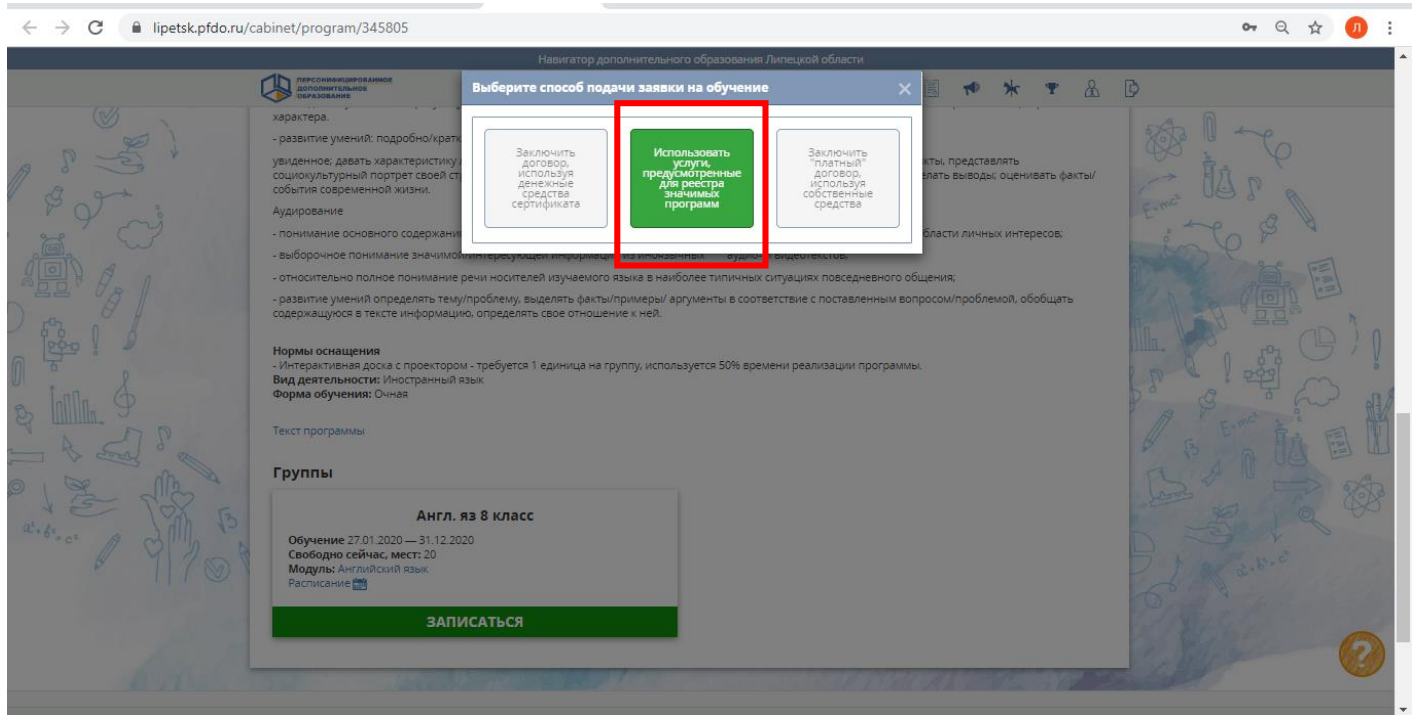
lipetsk.pfdo.ru/cabinet/program/345805

Навигатор дополнительного образования Липецкой области

ПЕРСОНИФИЦИРОВАННОЕ ДОПОЛНИТЕЛЬНОЕ ОБРАЗОВАНИЕ

Выберите способ подачи заявки на обучение

Заключить договор, используя денежные средства сертификата

Использовать услуги, предусмотренные для реестра значимых программ

Заключить "платный" договор, используя собственные средства

характера.

- развитие умений: подробно/кратк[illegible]

увиденное; давать характеристику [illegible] кты, представлять социокультурный портрет своей ст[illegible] елать выводы; оценивать факты/события современной жизни.

Аудирование

- понимание основного содержани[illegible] бласти личных интересов;

- выборочное понимание значимой/интересующей информации из иноязычных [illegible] видеотекстов;

- относительно полное понимание речи носителей изучаемого языка в наиболее типичных ситуациях повседневного общения;

- развитие умений определять тему/проблему, выделять факты/примеры/ аргументы в соответствие с поставленным вопросом/проблемой, обобщать содержащуюся в тексте информацию, определять свое отношение к ней.

Нормы оснащения
- Интерактивная доска с проектором - требуется 1 единица на группу, используется 50% времени реализации программы.
Вид деятельности: Иностранный язык
Форма обучения: Очная

Текст программы

Группы

Англ. яз 8 класс

Обучение 27.01.2020 — 31.12.2020
Свободно сейчас, мест: 20
Модуль: Английский язык
Расписание

ЗАПИСАТЬСЯ

Л